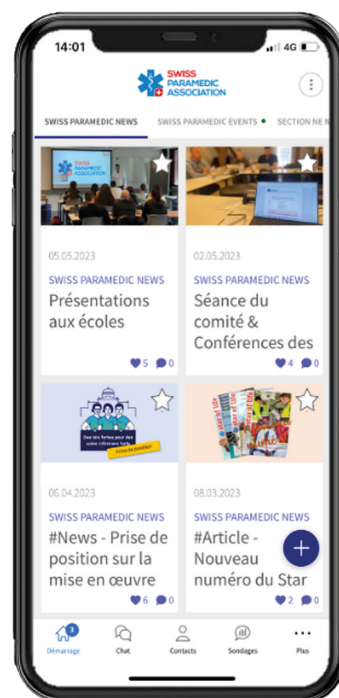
14:01

4G

SWISS PARAMEDIC ASSOCIATION

SWISS PARAMEDIC NEWS | SWISS PARAMEDIC EVENTS | SECTION NE N

SWISS PARAMEDIC ASSOCIATION

05.05.2023

SWISS PARAMEDIC NEWS

Présentations aux écoles

5 0

02.05.2023

SWISS PARAMEDIC NEWS

Séance du comité & Conférences des

4 0

Des lois fortes pour des soins infirmiers forts

Prise de position

06.04.2023

SWISS PARAMEDIC NEWS

#News - Prise de position sur la mise en œuvre

6 0

08.03.2023

SWISS PARAMEDIC NEWS

#Article - Nouveau numéro du Star

2 0

3

Démarrage | Chat | Contacts | Sondages | Plus